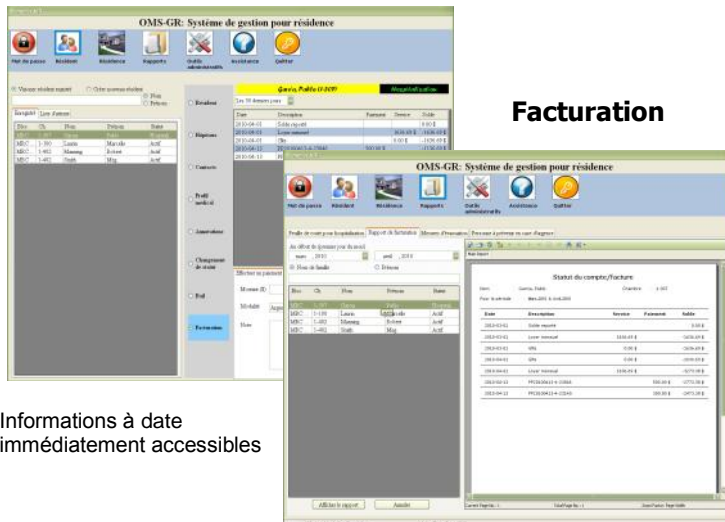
OMS-GR: Système de gestion pour résidence

Mot de passe Résident Résidence Rapports Outils administratifs Assistance Quitter

Garcia, Pablo (1-307)

Résident

Dépenses

Contacts

Profil médical

Annotations

Changement de statut

Bail

Facturation

Date Description Paiement Service Solde

Solde reporté

Loyer mensuel

Facturation

OMS-GR: Système de gestion pour résidence

Mot de passe Résident Résidence Rapports Outils administratifs Assistance Quitter

Statut du compte/facture

| Date | Description | Service | Paiement | Solde |
|---|---|---|---|---|
| 2010-03-01 | Solde reporté | | | 0.00 $ |
| 2010-03-01 | Loyer mensuel | 1636.69 $ | | -1636.69 $ |
| 2010-03-01 | SPA | 0.00 $ | | -1636.69 $ |
| 2010-04-01 | SPA | 0.00 $ | | -1636.69 $ |
| 2010-04-01 | Loyer mensuel | 1636.69 $ | | -3273.38 $ |
| 2010-03-13 | | | 500.00 $ | -2773.38 $ |
| 2010-04-13 | | | 300.00 $ | -2473.38 $ |

Afficher le rapport Annuler

Informations à date immédiatement accessibles